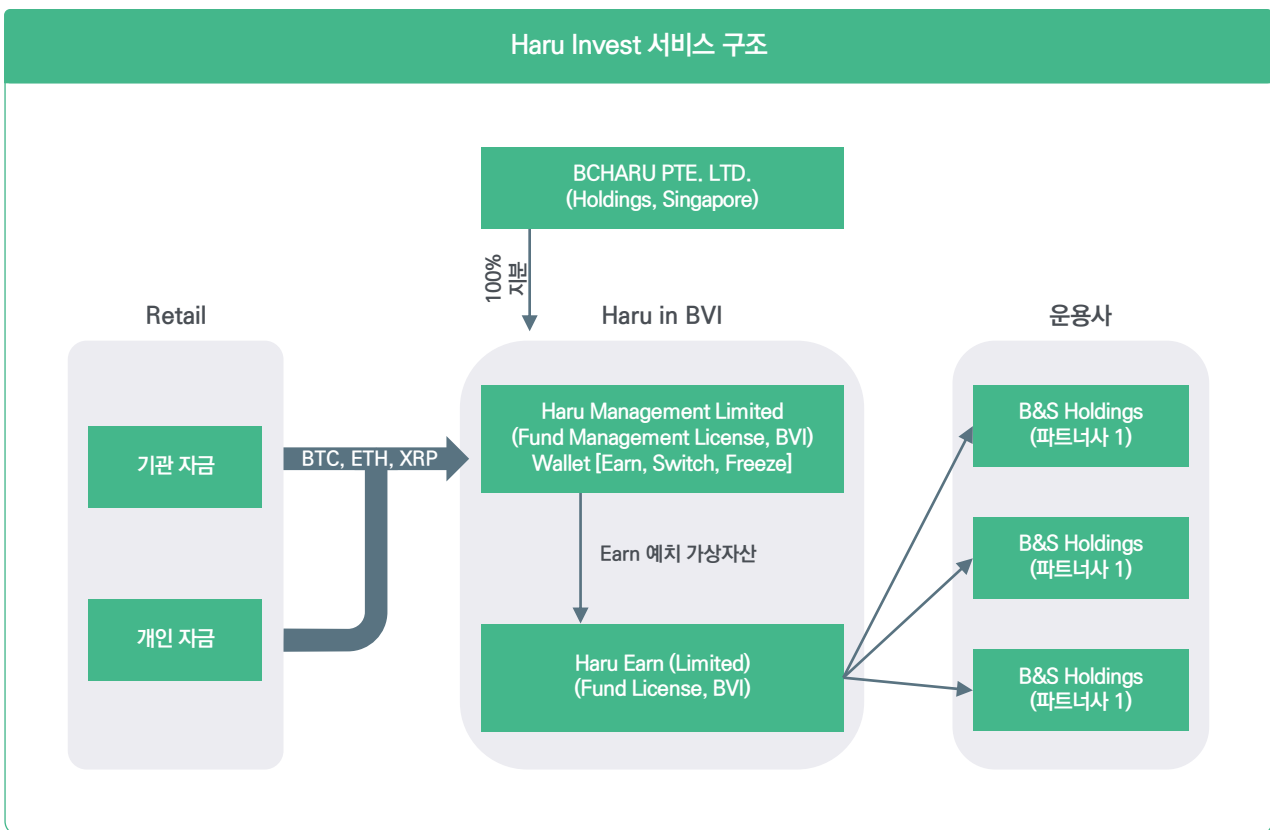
Haru Invest 서비스 구조

BCHARU PTE. LTD.
(Holdings, Singapore)

100% 지분

Retail

기관 자금

개인 자금

BTC, ETH, XRP

Haru in BVI

Haru Management Limited
(Fund Management License, BVI)
Wallet [Earn, Switch, Freeze]

Earn 예치 가상자산

Haru Earn (Limited)
(Fund License, BVI)

운용사

B&S Holdings
(파트너사 1)

B&S Holdings
(파트너사 1)

B&S Holdings
(파트너사 1)